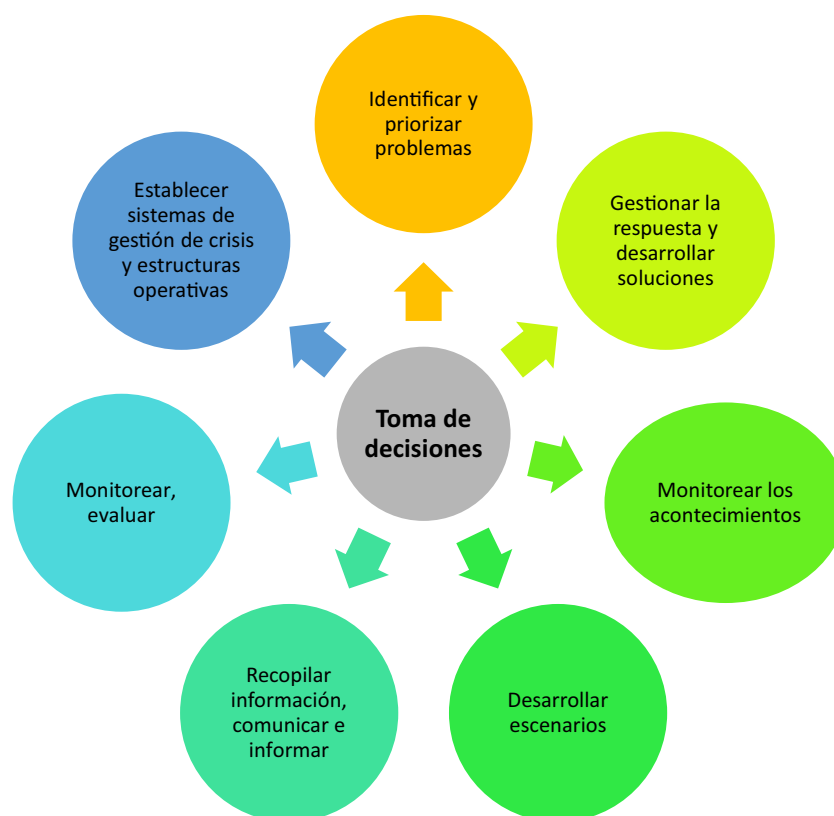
Identificar y priorizar problemas

Gestionar la respuesta y desarrollar soluciones

Monitorear los acontecimientos

Desarrollar escenarios

Recopilar información, comunicar e informar

Monitorear, evaluar

Establecer sistemas de gestión de crisis y estructuras operativas

Toma de decisiones